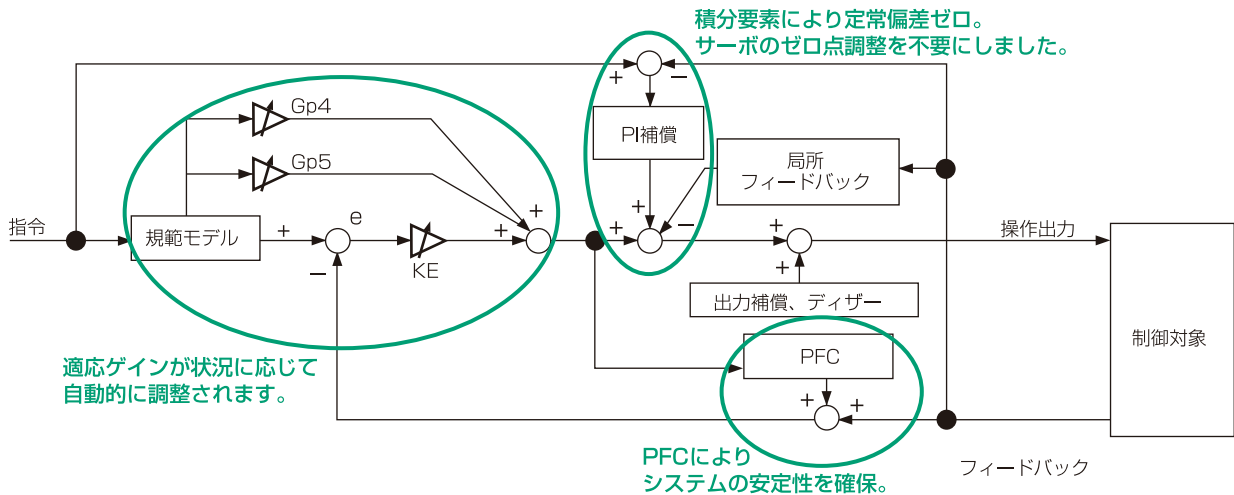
積分要素により定常偏差ゼロ。
サーボのゼロ点調整を不要にしました。

+
−
PI補償
局所
フィードバック
Gp4
Gp5
+
e
+
+
+
+
−
指令
規範モデル
KE
操作出力
−
+
出力補償、ディザー
PFC
制御対象
+
+
適応ゲインが状況に応じて
自動的に調整されます。
PFCにより
システムの安定性を確保。
フィードバック